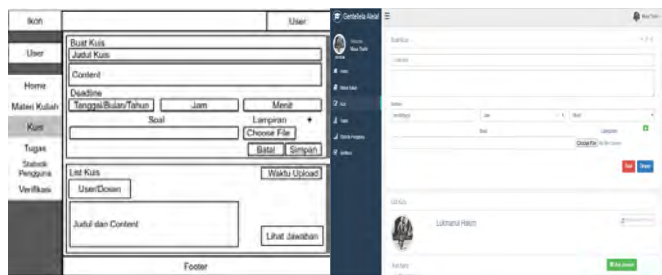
Ikon
User
User
Home
Materi Kuliah
Kuis
Tugas
Statistik Pengguna
Verifikasi
Buat Kuis
Judul Kuis
Content
Deadline
Tanggal/Bulan/Tahun
Jam
Menit
Soal
Lampiran
+
Choose File
Batal
Simpan
List Kuis
Waktu Upload
User/Dosen
Judul dan Content
Lihat Jawaban
Footer
Gentelela Alela!
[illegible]
Buat Kuis
Soal
Lampiran
Choose File
Batal
Simpan
Lukmana Hakim
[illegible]